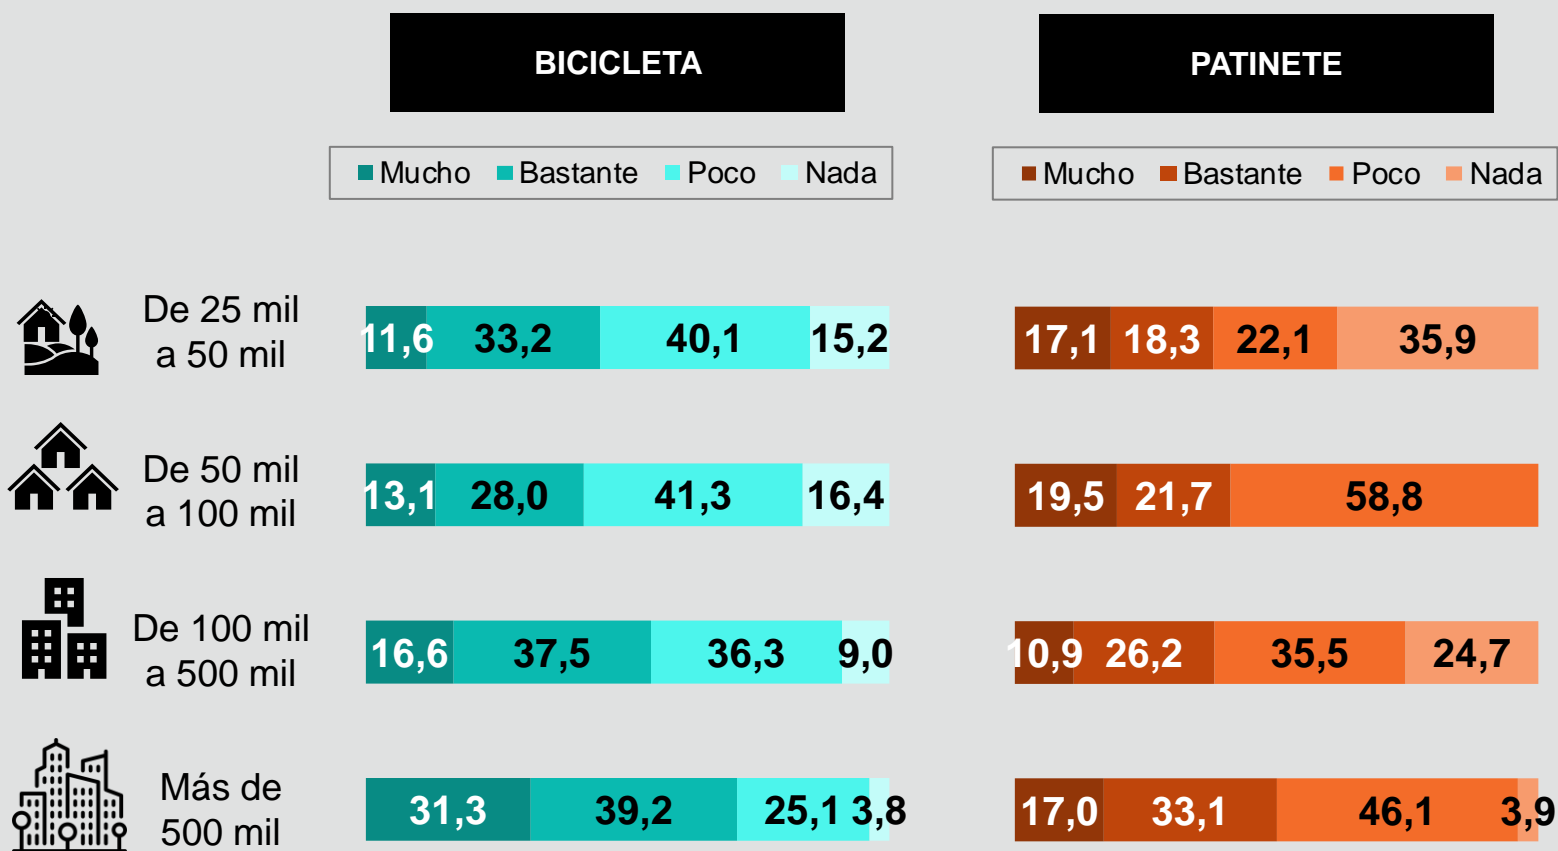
BICICLETA

PATINETE

Mucho Bastante Poco Nada

Mucho Bastante Poco Nada

De 25 mil a 50 mil

11,6 33,2 40,1 15,2

17,1 18,3 22,1 35,9

De 50 mil a 100 mil

13,1 28,0 41,3 16,4

19,5 21,7 58,8

De 100 mil a 500 mil

16,6 37,5 36,3 9,0

10,9 26,2 35,5 24,7

Más de 500 mil

31,3 39,2 25,1 3,8

17,0 33,1 46,1 3,9